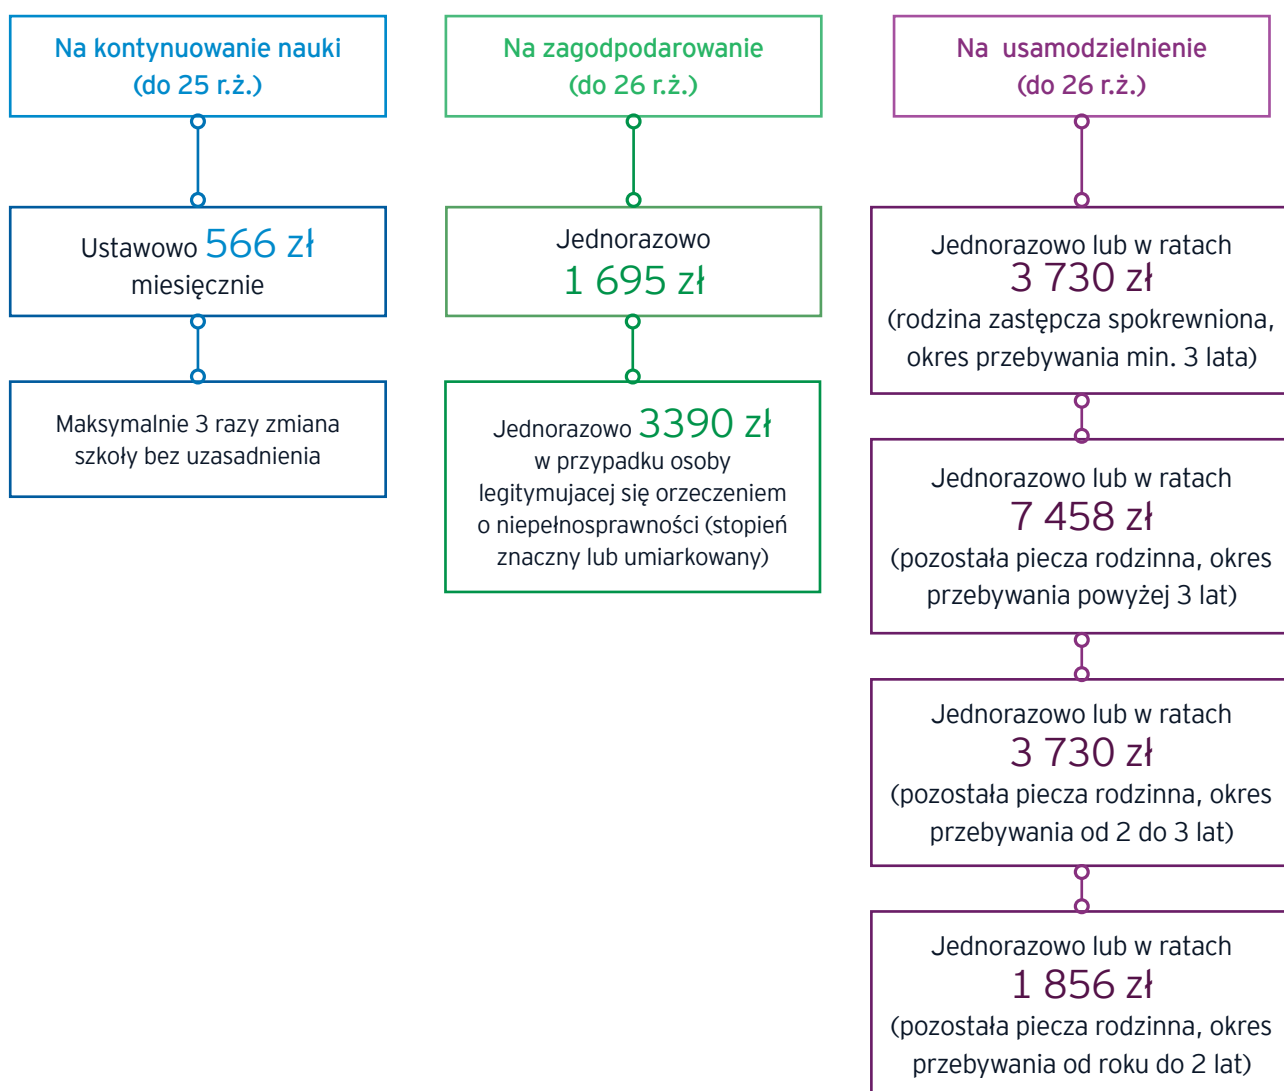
Na kontynuowanie nauki
(do 25 r.ż.)

Ustawowo 566 zł
miesięcznie

Maksymalnie 3 razy zmiana szkoły bez uzasadnienia

Na zagodpodarowanie
(do 26 r.ż.)

Jednorazowo
1 695 zł

Jednorazowo 3390 zł
w przypadku osoby legitymujacej się orzeczeniem o niepełnosprawności (stopień znaczny lub umiarkowany)

Na usamodzielnienie
(do 26 r.ż.)

Jednorazowo lub w ratach
3 730 zł
(rodzina zastępcza spokrewniona, okres przebywania min. 3 lata)

Jednorazowo lub w ratach
7 458 zł
(pozostała piecza rodzinna, okres przebywania powyżej 3 lat)

Jednorazowo lub w ratach
3 730 zł
(pozostała piecza rodzinna, okres przebywania od 2 do 3 lat)

Jednorazowo lub w ratach
1 856 zł
(pozostała piecza rodzinna, okres przebywania od roku do 2 lat)